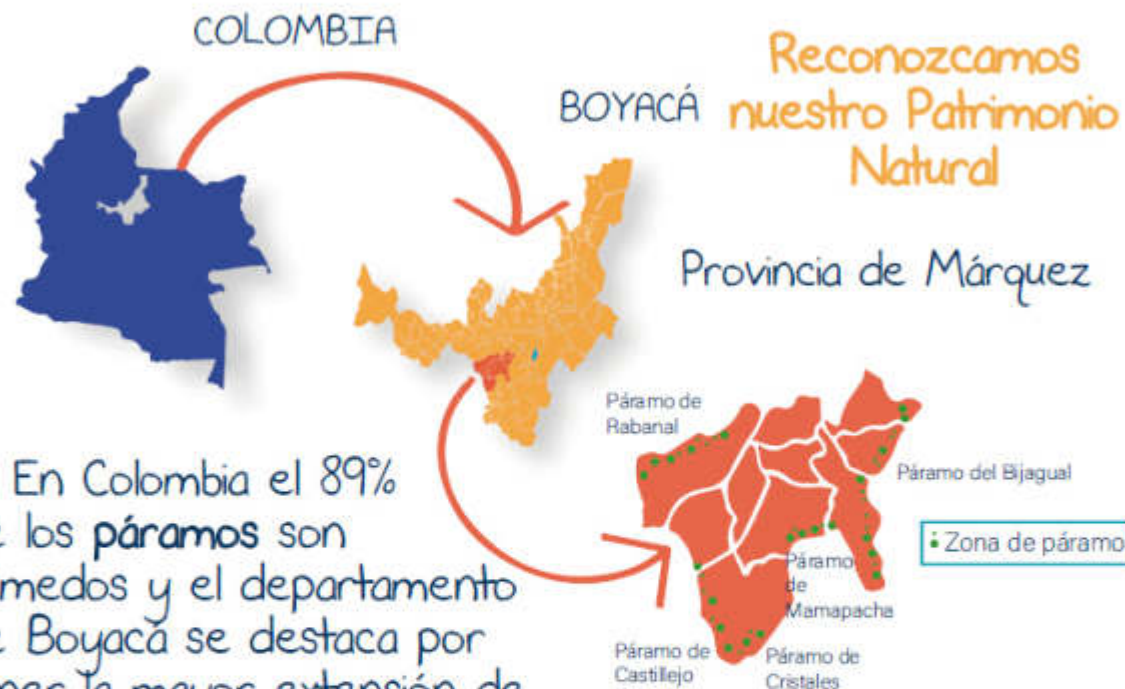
COLOMBIA

BOYACÁ

Reconozcamos nuestro Patrimonio Natural

Provincia de Márquez

Páramo de Rabanal

Páramo del Bijagual

Zona de páramo

Páramo de Mamapacha

Páramo de Castillejo

Páramo de Cristales

En Colombia el 89% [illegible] los páramos son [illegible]medos y el departamento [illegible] Boyacá se destaca por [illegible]